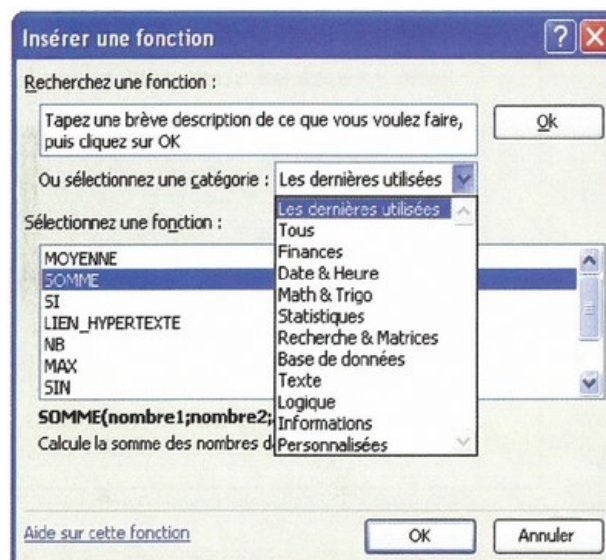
Insérer une fonction

?

X

Recherchez une fonction :

Tapez une brève description de ce que vous voulez faire, puis cliquez sur OK

Ok

Ou sélectionnez une catégorie : Les dernières utilisées

Sélectionnez une fonction :

MOYENNE
SOMME
SI
LIEN_HYPERTEXTE
NB
MAX
SIN

Les dernières utilisées
Tous
Finances
Date & Heure
Math & Trigo
Statistiques
Recherche & Matrices
Base de données
Texte
Logique
Informations
Personnalisées

SOMME(nombre1;nombre2;

Calcule la somme des nombres d

Aide sur cette fonction

OK

Annuler